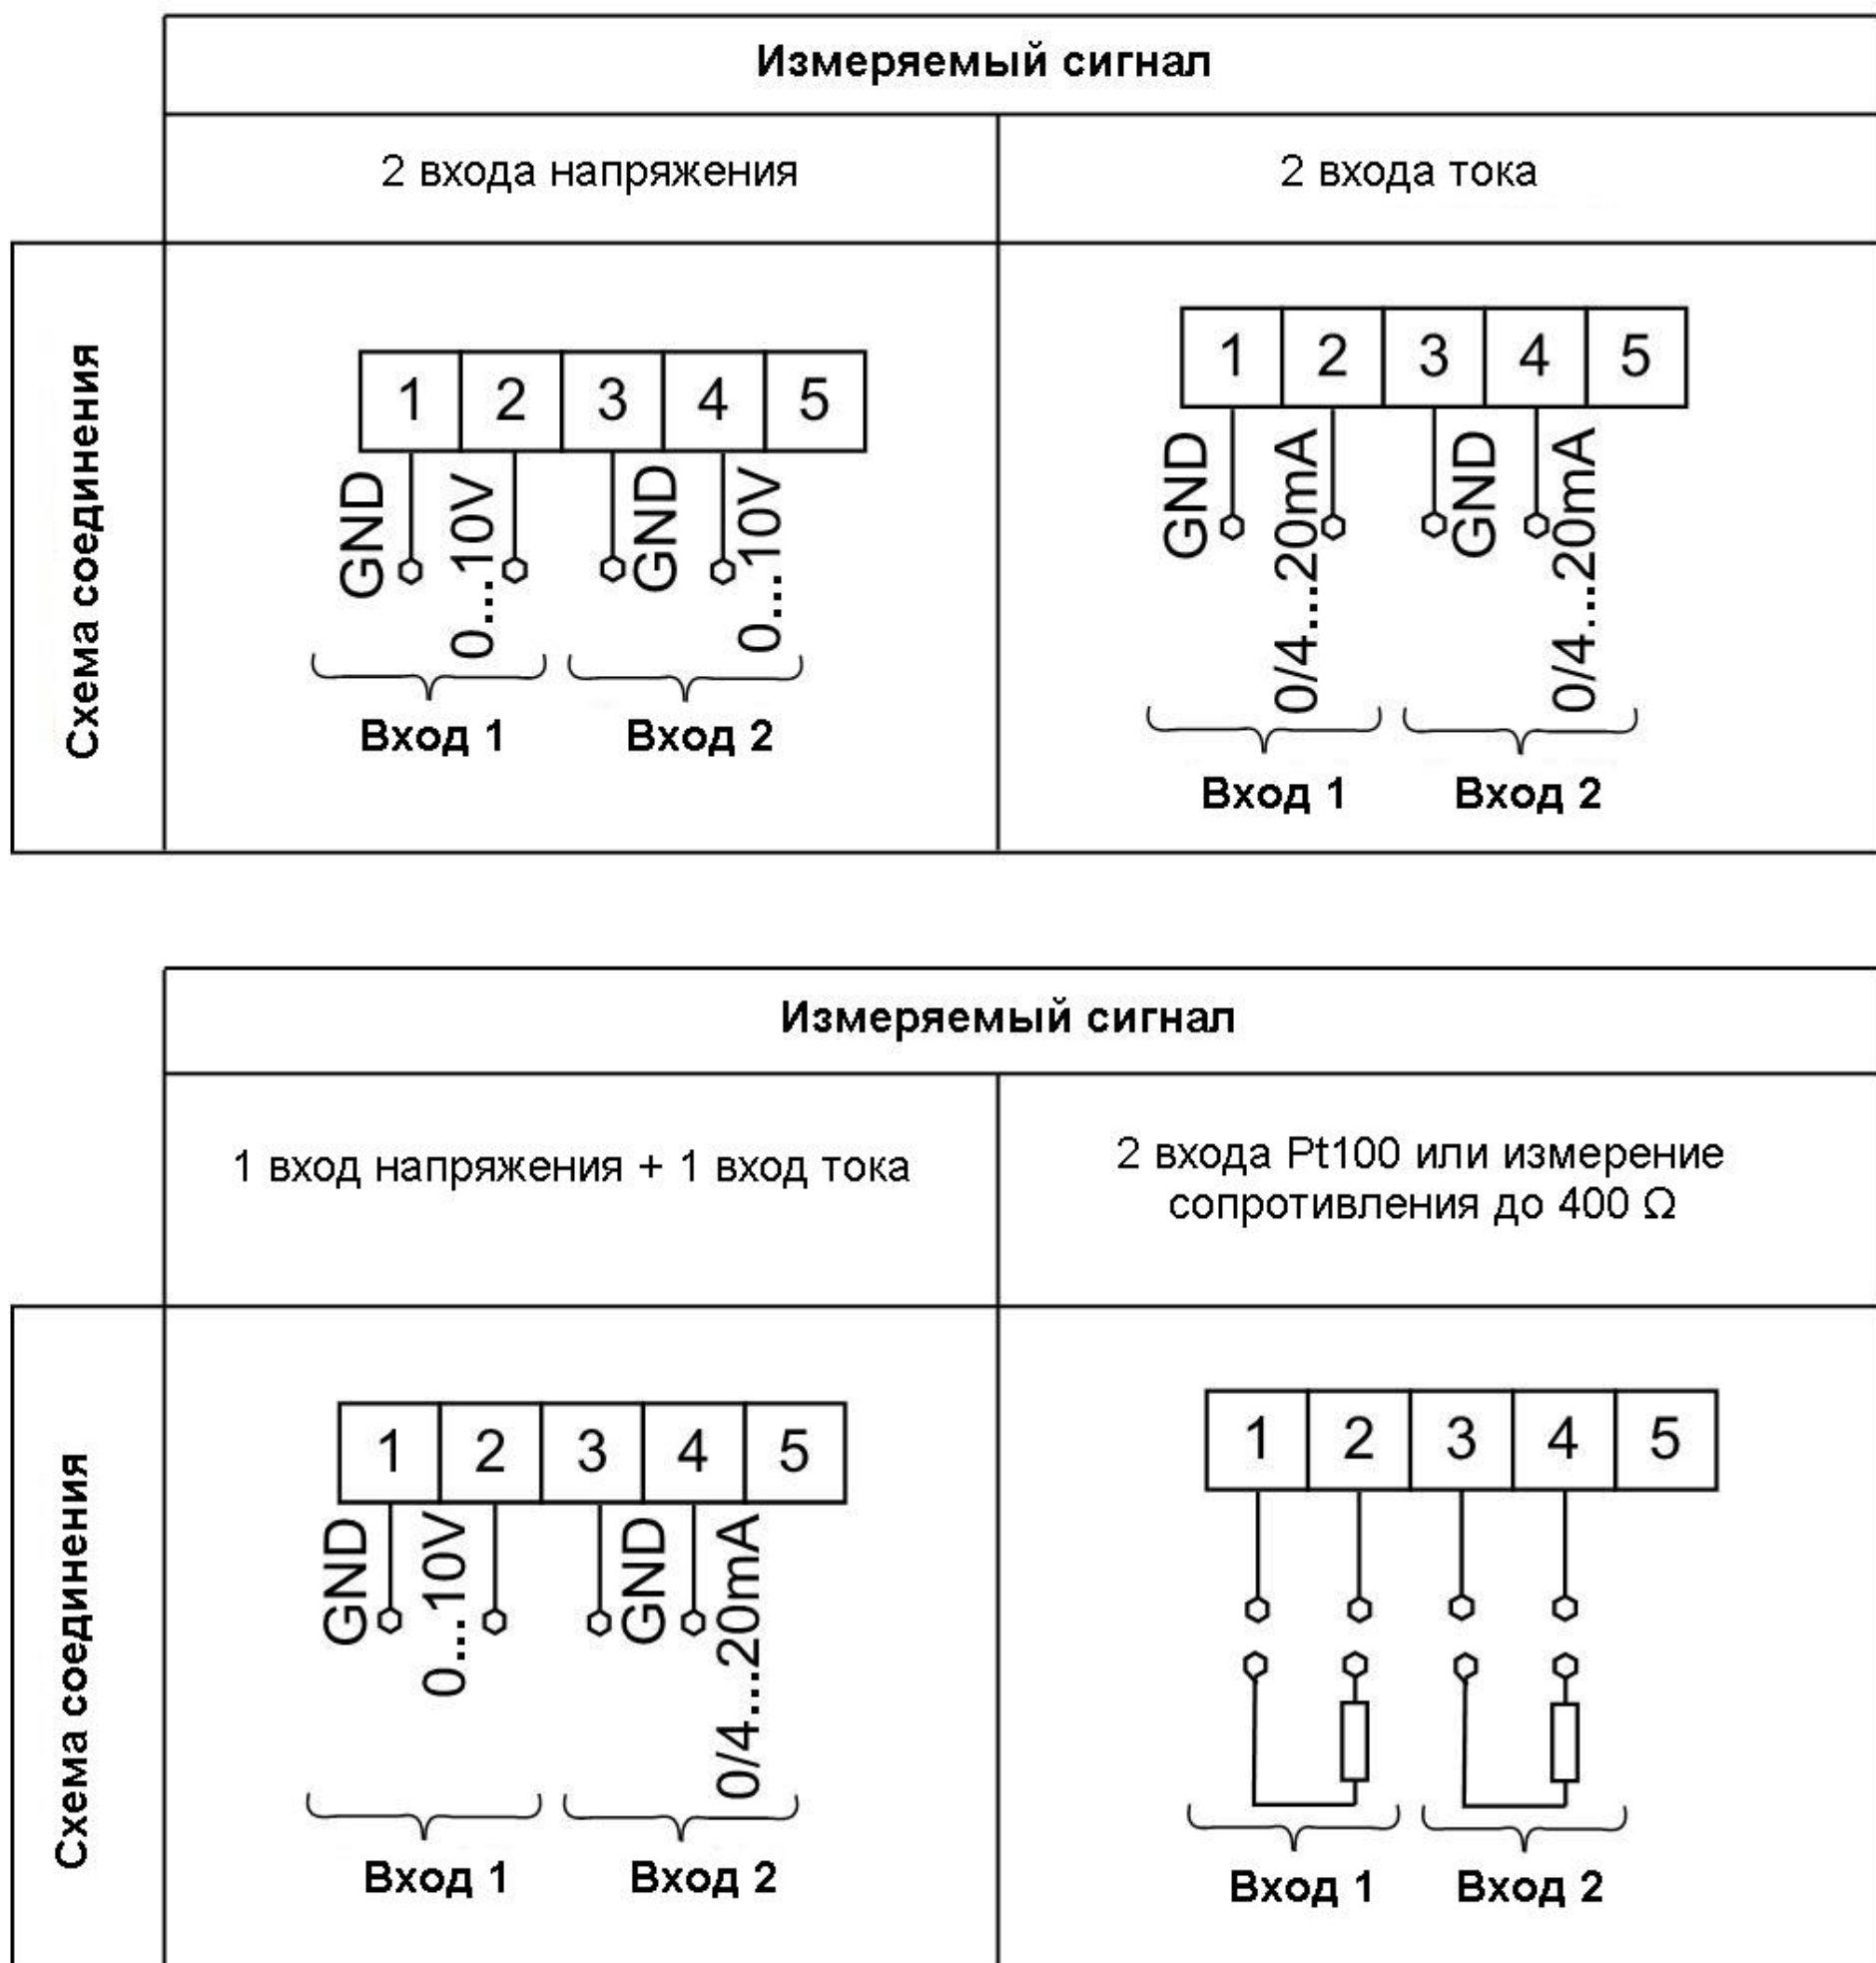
Измеряемый сигнал

| | 2 входа напряжения | 2 входа тока |
|---|---|---|
| Схема соединения | 1 2 3 4 5 GND 0...10V GND 0...10V Вход 1 Вход 2 | 1 2 3 4 5 GND 0/4...20mA GND 0/4...20mA Вход 1 Вход 2 |

Измеряемый сигнал

| | 1 вход напряжения + 1 вход тока | 2 входа Pt100 или измерение сопротивления до 400 Ω |
|---|---|---|
| Схема соединения | 1 2 3 4 5 GND 0...10V GND 0/4...20mA Вход 1 Вход 2 | 1 2 3 4 5 Вход 1 Вход 2 |